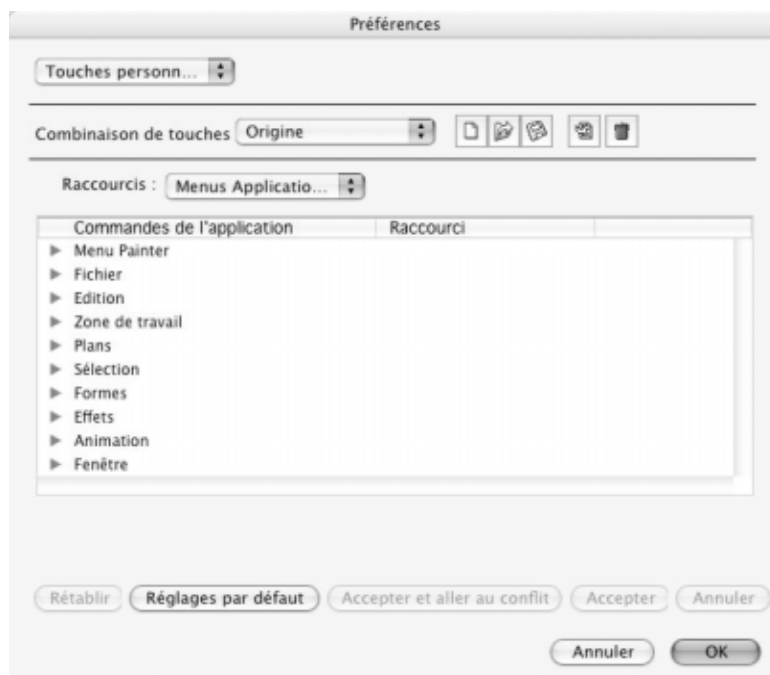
Préférences

Touches personn...

Combinaison de touches Origine

Raccourcis : Menus Applicatio...

| Commandes de l'application | Raccourci |
|---|---|
| Menu Painter | |
| Fichier | |
| Edition | |
| Zone de travail | |
| Plans | |
| Sélection | |
| Formes | |
| Effets | |
| Animation | |
| Fenêtre | |

Rétablir Réglages par défaut Accepter et aller au conflit Accepter Annuler

Annuler OK